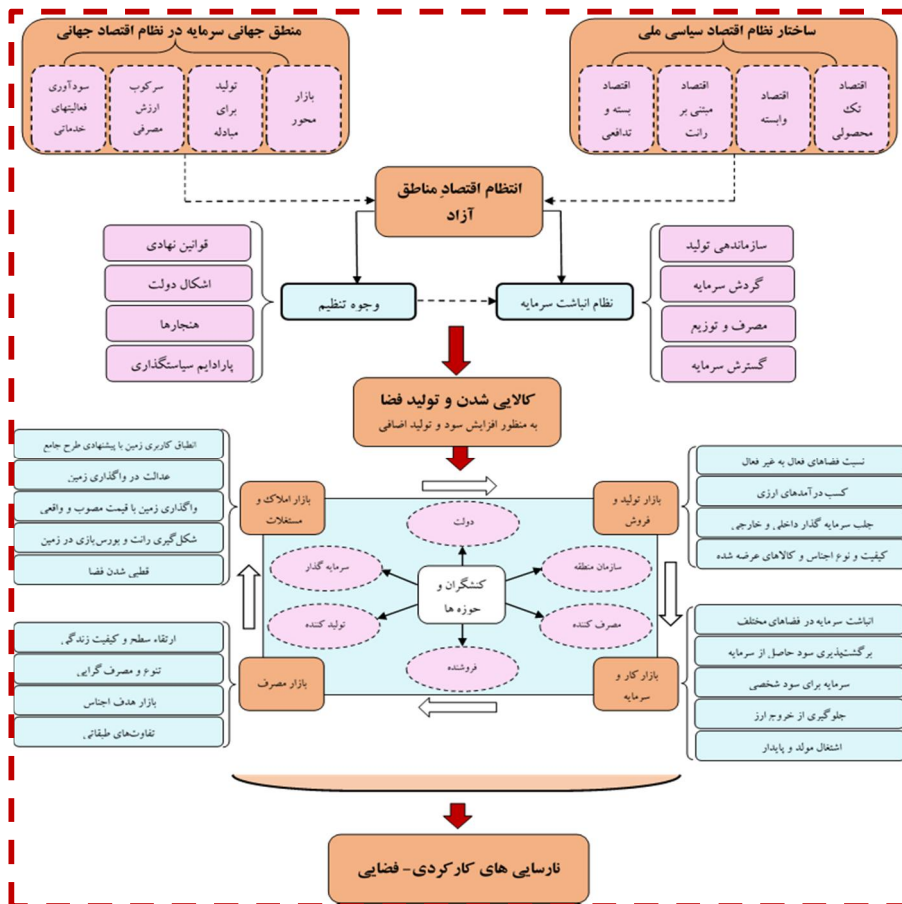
منطق جهانی سرمایه در نظام اقتصاد جهانی

بازار محور

تولید برای مبادله

سرکوب ارزش مصرفی

سودآوری فعالیتهای خدماتی

ساختار نظام اقتصاد سیاسی ملی

اقتصاد تک محصولی

اقتصاد وابسته

اقتصاد مبتنی بر رانت

اقتصاد بسته و تدافعی

انتظام اقتصادِ مناطق آزاد

قوانین نهادی

اشکال دولت

هنجارها

پارادایم سیاستگذاری

وجوه تنظیم

نظام انباشت سرمایه

سازماندهی تولید

گردش سرمایه

مصرف و توزیع

گسترش سرمایه

کالایی شدن و تولید فضا
به منظور افزایش سود و تولید اضافی

انطباق کاربری زمین با پیشنهادی طرح جامع

عدالت در واگذاری زمین

واگذاری زمین با قیمت مصوب و واقعی

شکل‌گیری رانت و بورس‌بازی در زمین

قطبی شدن فضا

بازار املاک و مستغلات

بازار تولید و فروش

نسبت فضاهای فعال به غیر فعال

کسب درآمدهای ارزی

جلب سرمایه گذار داخلی و خارجی

کیفیت و نوع اجناس و کالاهای عرضه شده

دولت

سرمایه گذار

سازمان منطقه

کنشگران و حوزه ها

تولید کننده

مصرف کننده

فروشنده

ارتقاء سطح و کیفیت زندگی

تنوع و مصرف گرایی

بازار هدف اجناس

تفاوت‌های طبقاتی

بازار مصرف

بازار کار و سرمایه

انباشت سرمایه در فضاهای مختلف

برگشت‌پذیری سود حاصل از سرمایه

سرمایه برای سود شخصی

جلوگیری از خروج ارز

اشتغال مولد و پایدار

نارسایی های کارکردی- فضایی